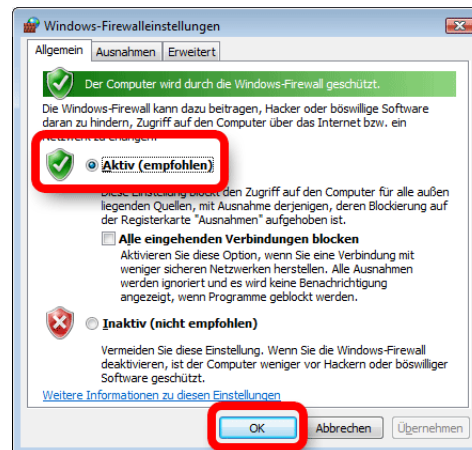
Windows-Firewalleinstellungen

Allgemein | Ausnahmen | Erweitert

Der Computer wird durch die Windows-Firewall geschützt.

Die Windows-Firewall kann dazu beitragen, Hacker oder böswillige Software daran zu hindern, Zugriff auf den Computer über das Internet bzw. ein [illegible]

Aktiv (empfohlen)

Diese Einstellung blockt den Zugriff auf den Computer für alle außen liegenden Quellen, mit Ausnahme derjenigen, deren Blockierung auf der Registerkarte "Ausnahmen" aufgehoben ist.

Alle eingehenden Verbindungen blocken

Aktivieren Sie diese Option, wenn Sie eine Verbindung mit weniger sicheren Netzwerken herstellen. Alle Ausnahmen werden ignoriert und es wird keine Benachrichtigung angezeigt, wenn Programme geblockt werden.

Inaktiv (nicht empfohlen)

Vermeiden Sie diese Einstellung. Wenn Sie die Windows-Firewall deaktivieren, ist der Computer weniger vor Hackern oder böswilliger Software geschützt.

Weitere Informationen zu diesen Einstellungen

OK | Abbrechen | Übernehmen